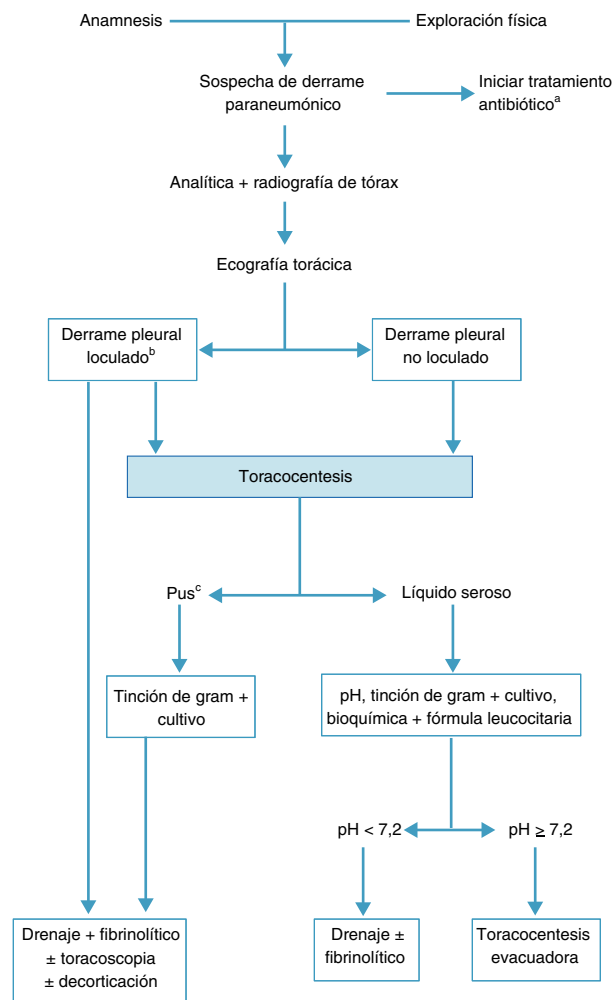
Anamnesis

Exploración física

Sospecha de derrame paraneumónico

Iniciar tratamiento antibiótico$^{a}$

Analítica + radiografía de tórax

Ecografía torácica

Derrame pleural loculado$^{b}$

Derrame pleural no loculado

Toracocentesis

Pus$^{c}$

Líquido seroso

Tinción de gram + cultivo

pH, tinción de gram + cultivo, bioquímica + fórmula leucocitaria

pH < 7,2

pH $\geq$ 7,2

Drenaje + fibrinolítico ± toracoscopia ± decorticación

Drenaje ± fibrinolítico

Toracocentesis evacuadora